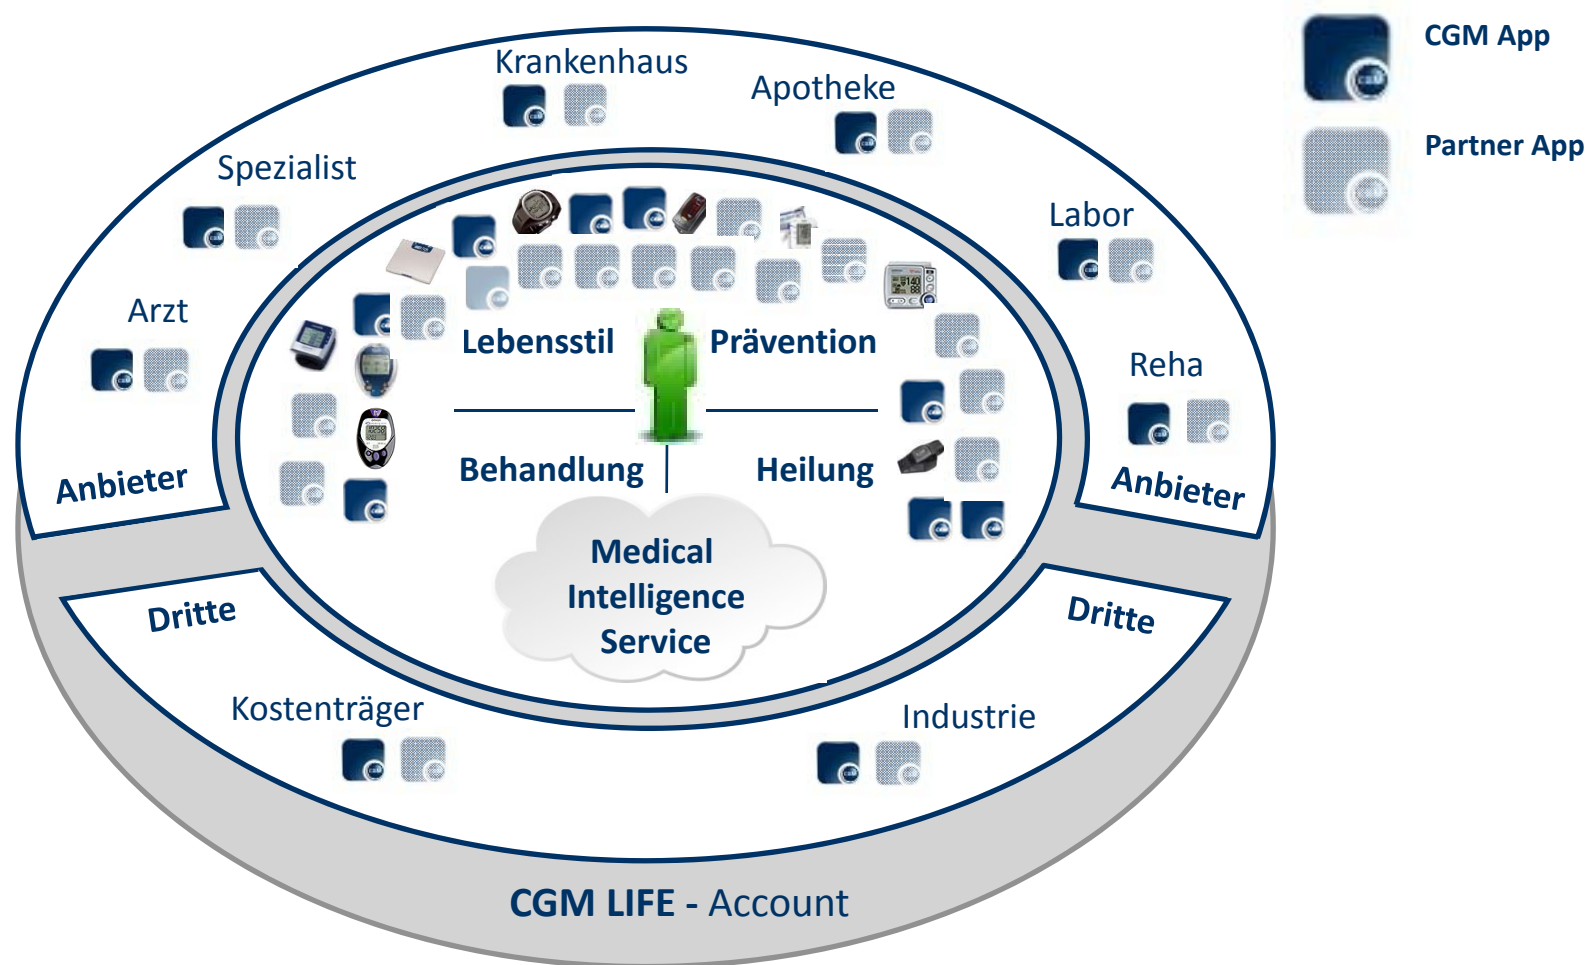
CGM App

Partner App

Krankenhaus

Apotheke

Spezialist

Labor

Arzt

Reha

Anbieter

Anbieter

Lebensstil

Prävention

Behandlung

Heilung

Medical Intelligence Service

Dritte

Dritte

Kostenträger

Industrie

CGM LIFE - Account